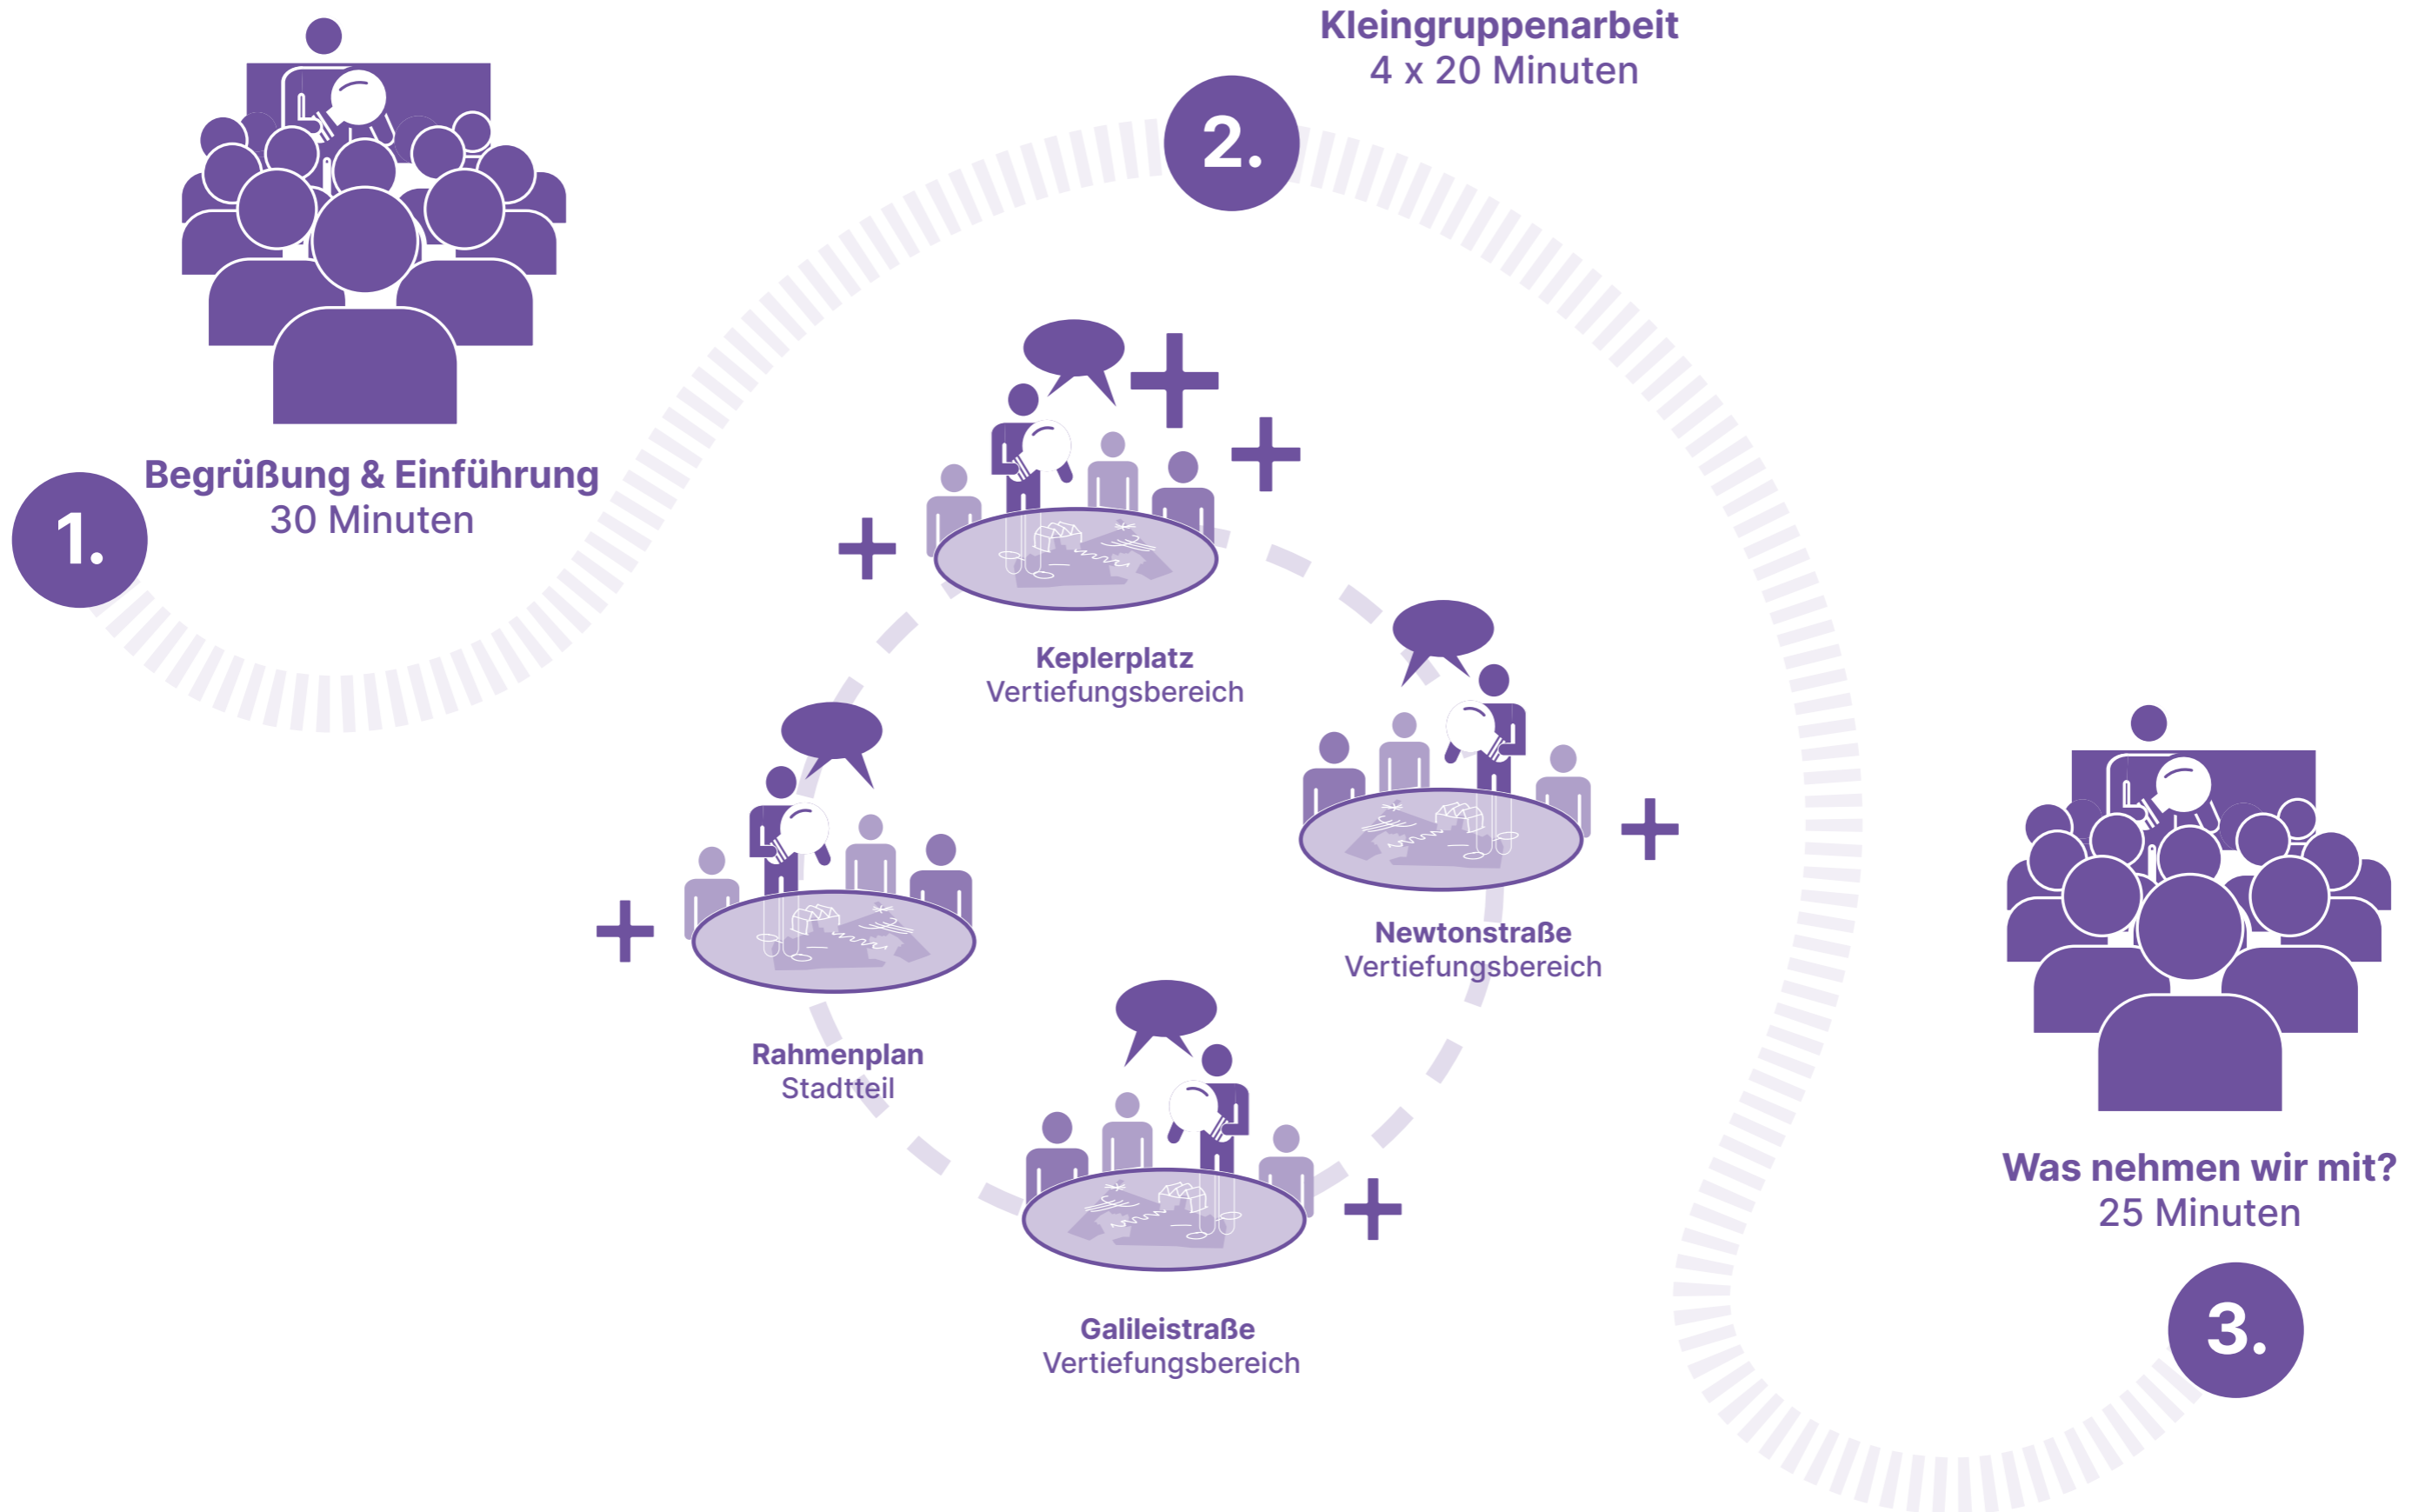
Kleingruppenarbeit
4 x 20 Minuten

2.

Begrüßung & Einführung
30 Minuten

1.

Keplerplatz
Vertiefungsbereich

Newtonstraße
Vertiefungsbereich

Rahmenplan
Stadtteil

Galileistraße
Vertiefungsbereich

Was nehmen wir mit?
25 Minuten

3.